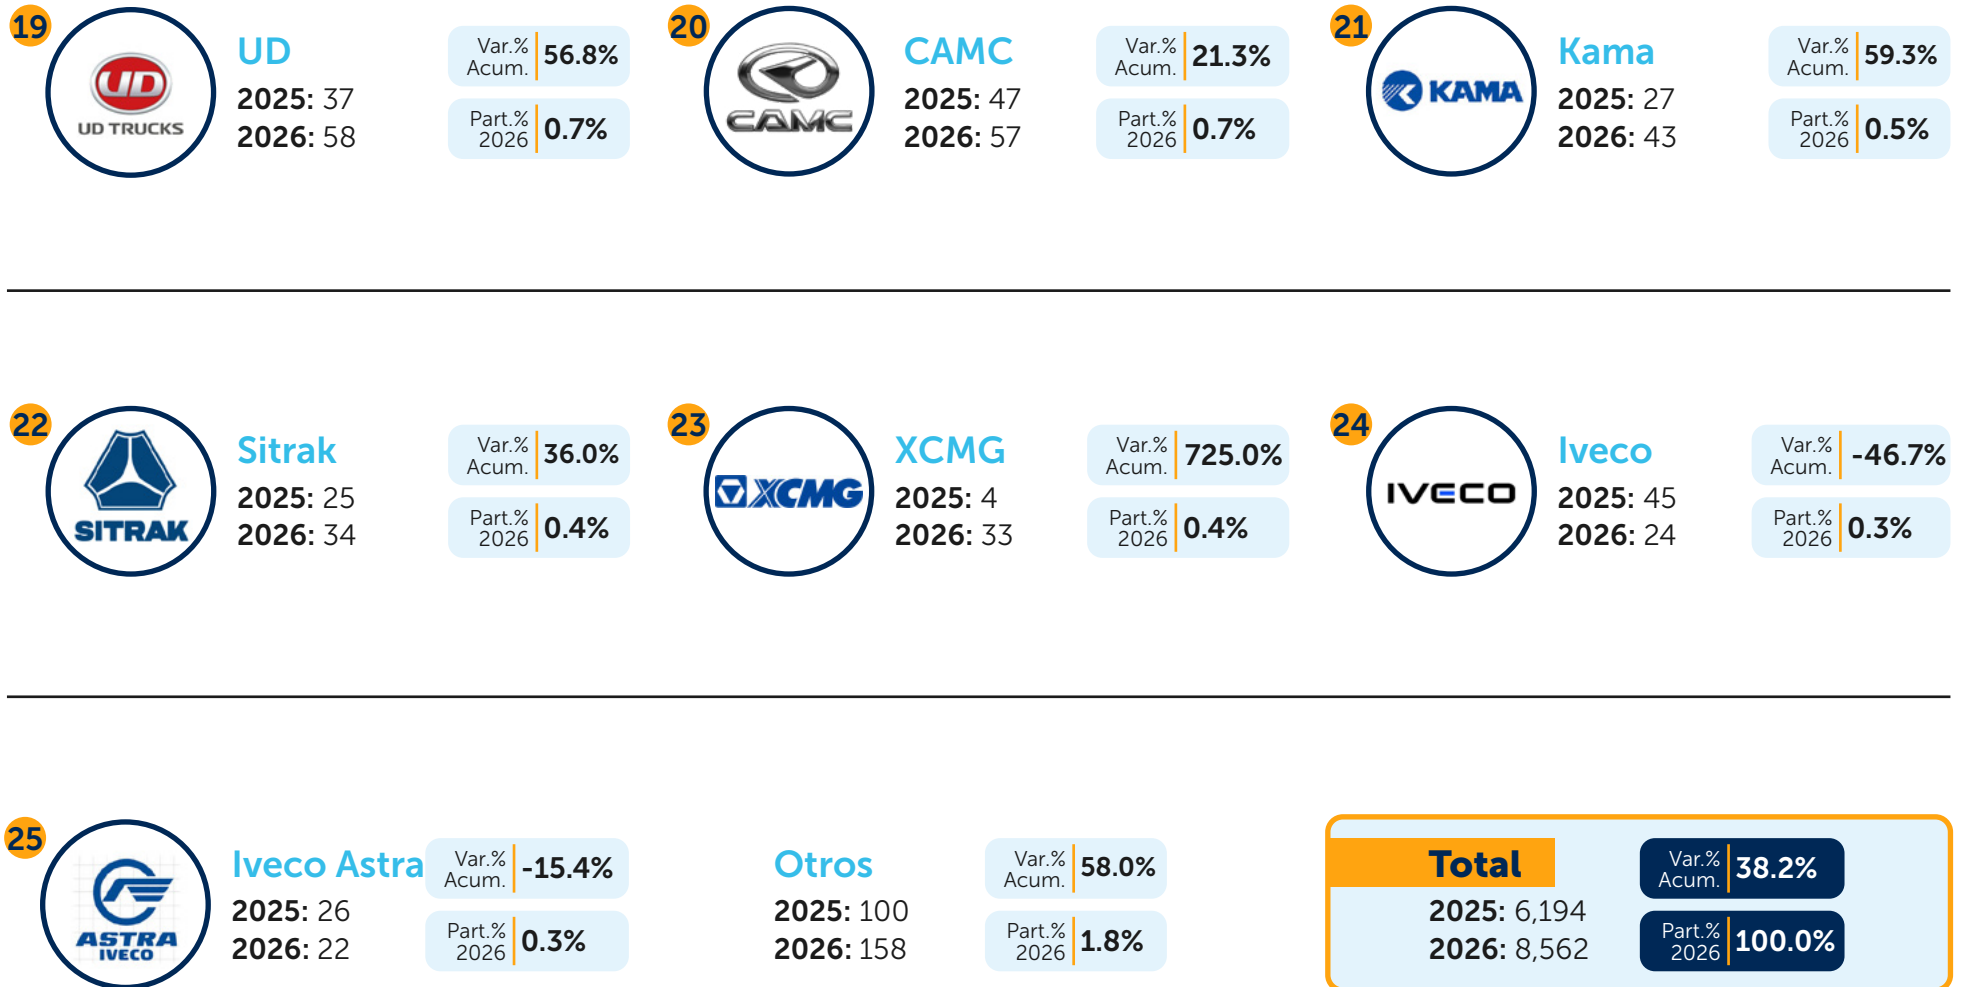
19

UD TRUCKS

UD
2025: 37
2026: 58

Var.% Acum. 56.8%
Part.% 2026 0.7%

20

CAMC

CAMC
2025: 47
2026: 57

Var.% Acum. 21.3%
Part.% 2026 0.7%

21

KAMA

Kama
2025: 27
2026: 43

Var.% Acum. 59.3%
Part.% 2026 0.5%

22

SITRAK

Sitrak
2025: 25
2026: 34

Var.% Acum. 36.0%
Part.% 2026 0.4%

23

XCMG

XCMG
2025: 4
2026: 33

Var.% Acum. 725.0%
Part.% 2026 0.4%

24

IVECO

Iveco
2025: 45
2026: 24

Var.% Acum. -46.7%
Part.% 2026 0.3%

25

ASTRA IVECO

Iveco Astra
2025: 26
2026: 22

Var.% Acum. -15.4%
Part.% 2026 0.3%

Otros
2025: 100
2026: 158

Var.% Acum. 58.0%
Part.% 2026 1.8%

Total
2025: 6,194
2026: 8,562

Var.% Acum. 38.2%
Part.% 2026 100.0%